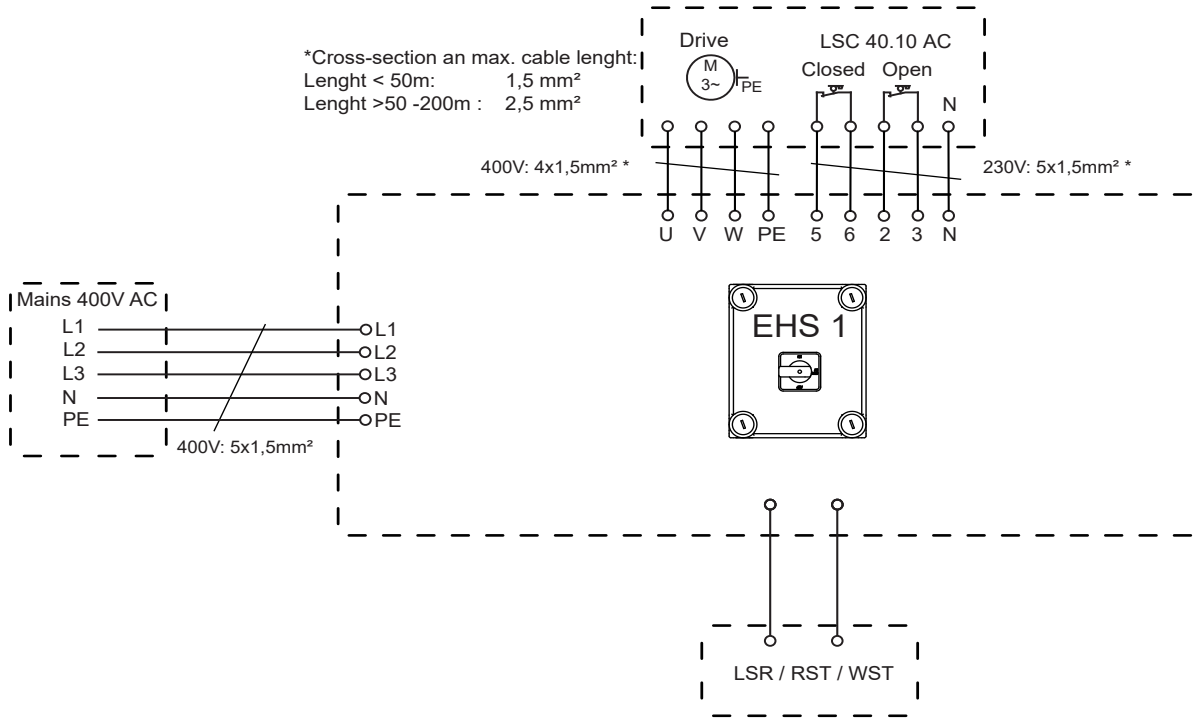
*Cross-section an max. cable lenght:
Lenght < 50m: 1,5 mm²
Lenght >50 -200m : 2,5 mm²

Drive
M
3~
PE

LSC 40.10 AC
Closed Open
N

400V: 4x1,5mm² *
230V: 5x1,5mm² *

U V W PE 5 6 2 3 N

Mains 400V AC
L1
L2
L3
N
PE

L1
L2
L3
N
PE

400V: 5x1,5mm²

EHS 1

LSR / RST / WST